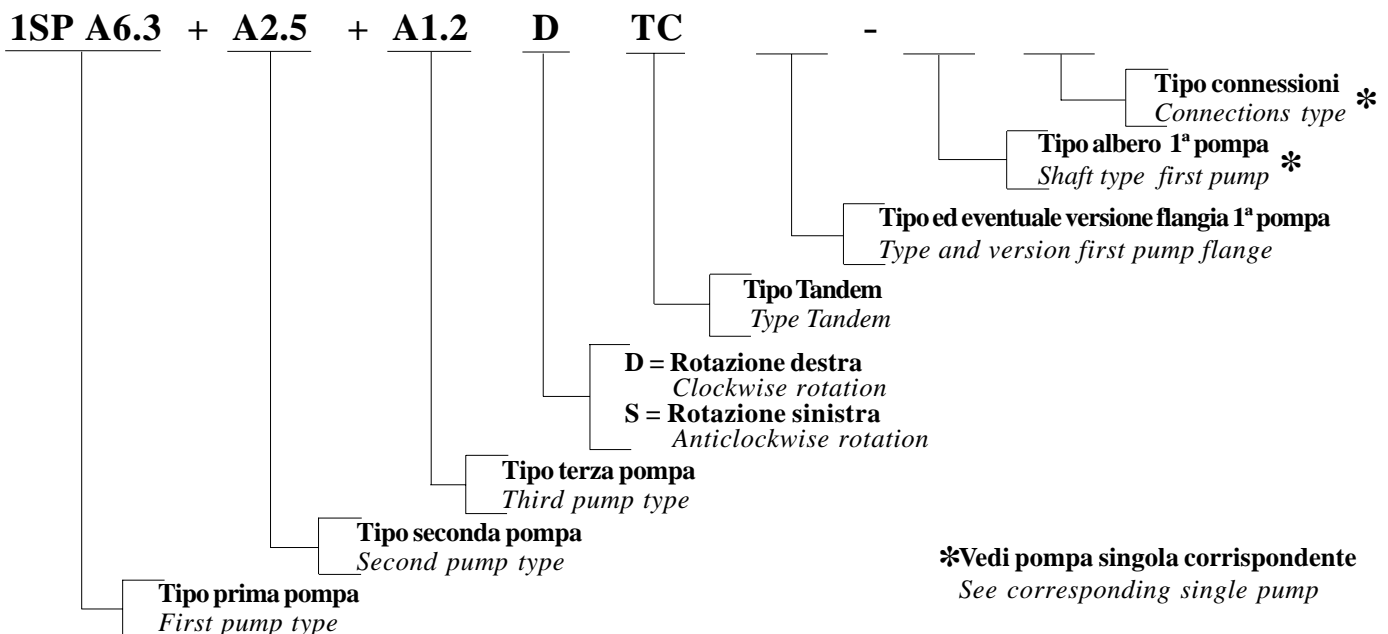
1SP A6.3 + A2.5 + A1.2 D TC -

Tipo connessioni
*Connections type* ✻

Tipo albero 1ª pompa
*Shaft type first pump* ✻

Tipo ed eventuale versione flangia 1ª pompa
*Type and version first pump flange*

Tipo Tandem
*Type Tandem*

D = Rotazione destra
*Clockwise rotation*
S = Rotazione sinistra
*Anticlockwise rotation*

Tipo terza pompa
*Third pump type*

Tipo seconda pompa
*Second pump type*

Tipo prima pompa
*First pump type*

✻Vedi pompa singola corrispondente
*See corresponding single pump*